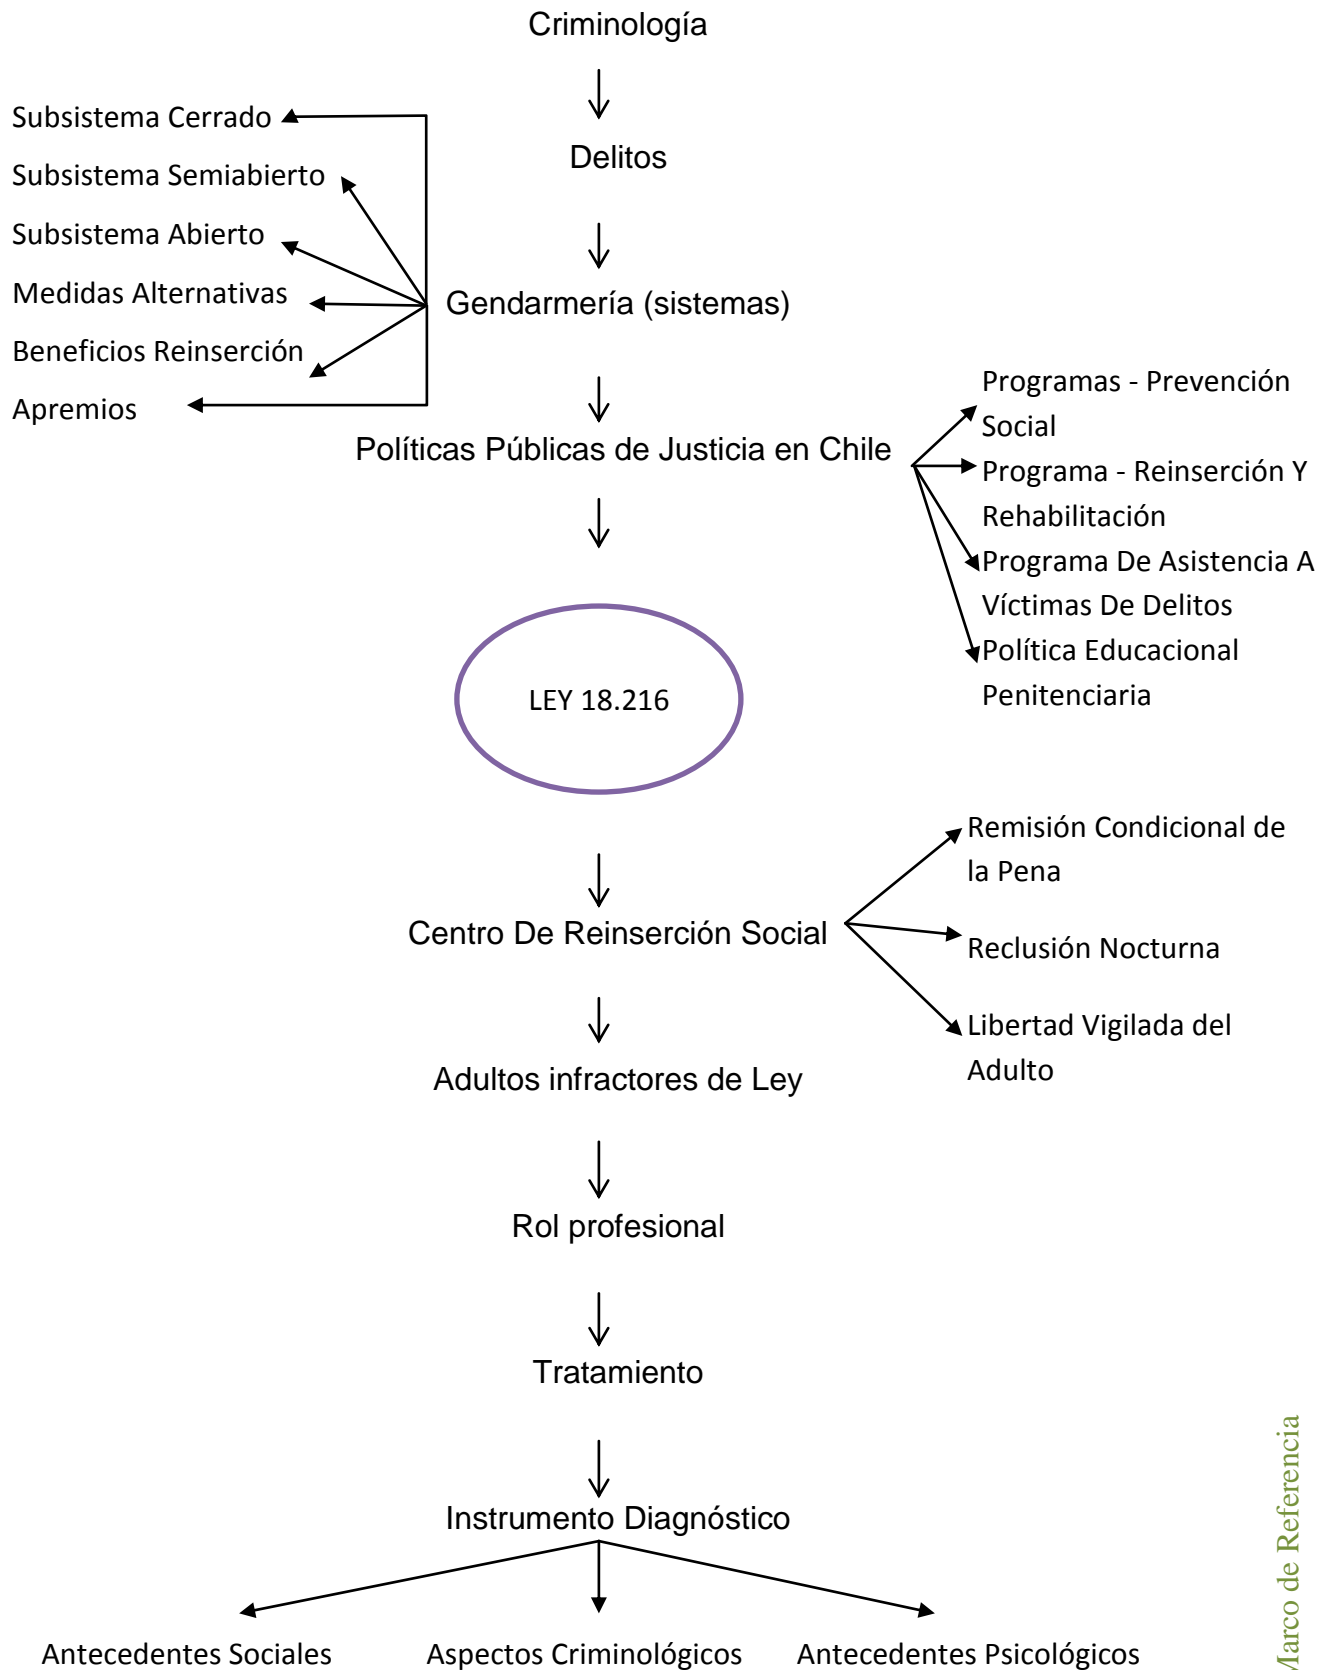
Criminología

Delitos

Subsistema Cerrado

Subsistema Semiabierto

Subsistema Abierto

Medidas Alternativas

Beneficios Reinserción

Apremios

Gendarmería (sistemas)

Políticas Públicas de Justicia en Chile

Programas - Prevención Social

Programa - Reinserción Y Rehabilitación

Programa De Asistencia A Víctimas De Delitos

Política Educacional Penitenciaria

LEY 18.216

Centro De Reinserción Social

Remisión Condicional de la Pena

Reclusión Nocturna

Libertad Vigilada del Adulto

Adultos infractores de Ley

Rol profesional

Tratamiento

Instrumento Diagnóstico

Antecedentes Sociales

Aspectos Criminológicos

Antecedentes Psicológicos

Marco de Referencia